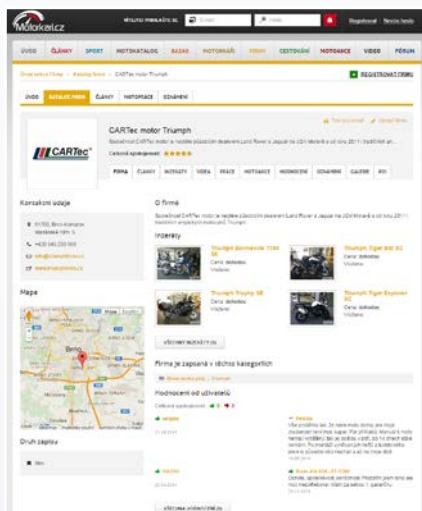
Motorkari.cz

Registrovat Nová firma

ÚVOD ČLÁNKY SPORT MOTOKATALOG BAZAR MOTORKÁŘI FIRMY CESTOVÁNÍ MOTOAKCE VIDEO FÓRUM

REGISTROVAT FIRMU

ÚVOD KATALOG FIREM ČLÁNKY MOTOAKCE OZNÁMENÍ

CARTec

CARTec motor Triumph

Celkové vyhodnocení ★★★★★

FIRMA ČLÁNKY INZERÁTY VIDEA PRÁCE MOTOAKCE HODNOCENÍ OZNÁMENÍ GALERIE

Kontaktní údaje

Mapa

Brno

Druh zápisu

O firmě

Inzeráty

Triumph Bonneville T100 SE

Triumph Tiger 800 XC

Triumph Trophy SE

Triumph Tiger Explorer XC

VŠECHNY INZERÁTY

Firma je zapsaná v těchto kategoriích

Hodnocení od uživatelů

VŠECHNA HODNOCENÍ